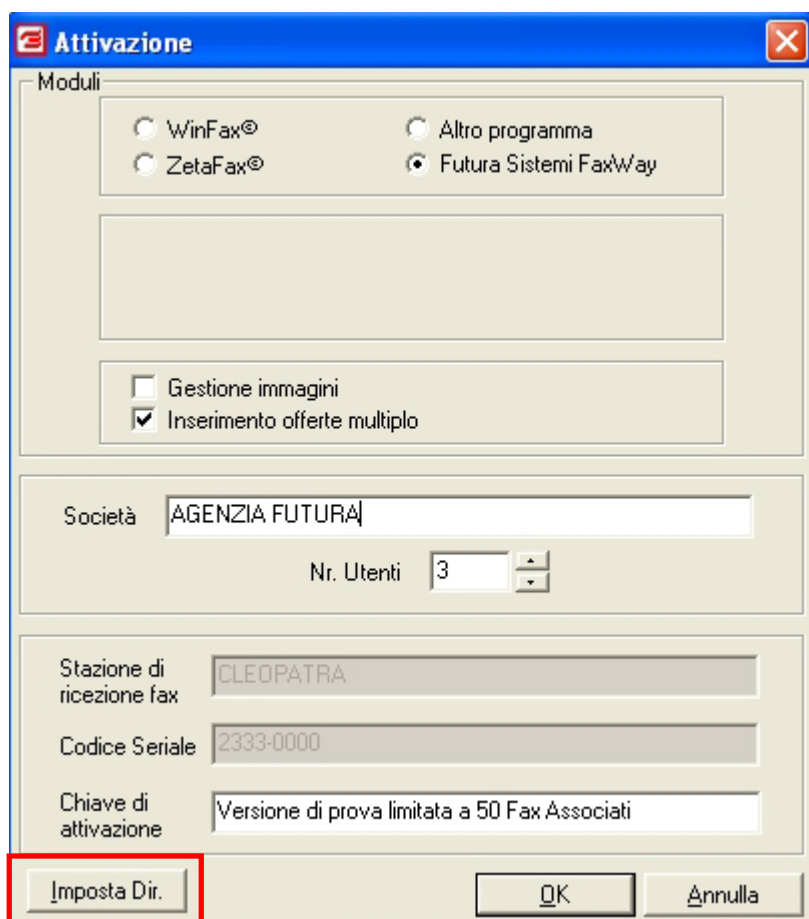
Attivazione

Moduli

WinFax®
Altro programma
ZetaFax®
Futura Sistemi FaxWay

Gestione immagini
Inserimento offerte multiplo

Società AGENZIA FUTURA

Nr. Utenti 3

Stazione di ricezione fax CLEOPATRA

Codice Seriale 2333-0000

Chiave di attivazione Versione di prova limitata a 50 Fax Associati

Imposta Dir.

OK

Annulla